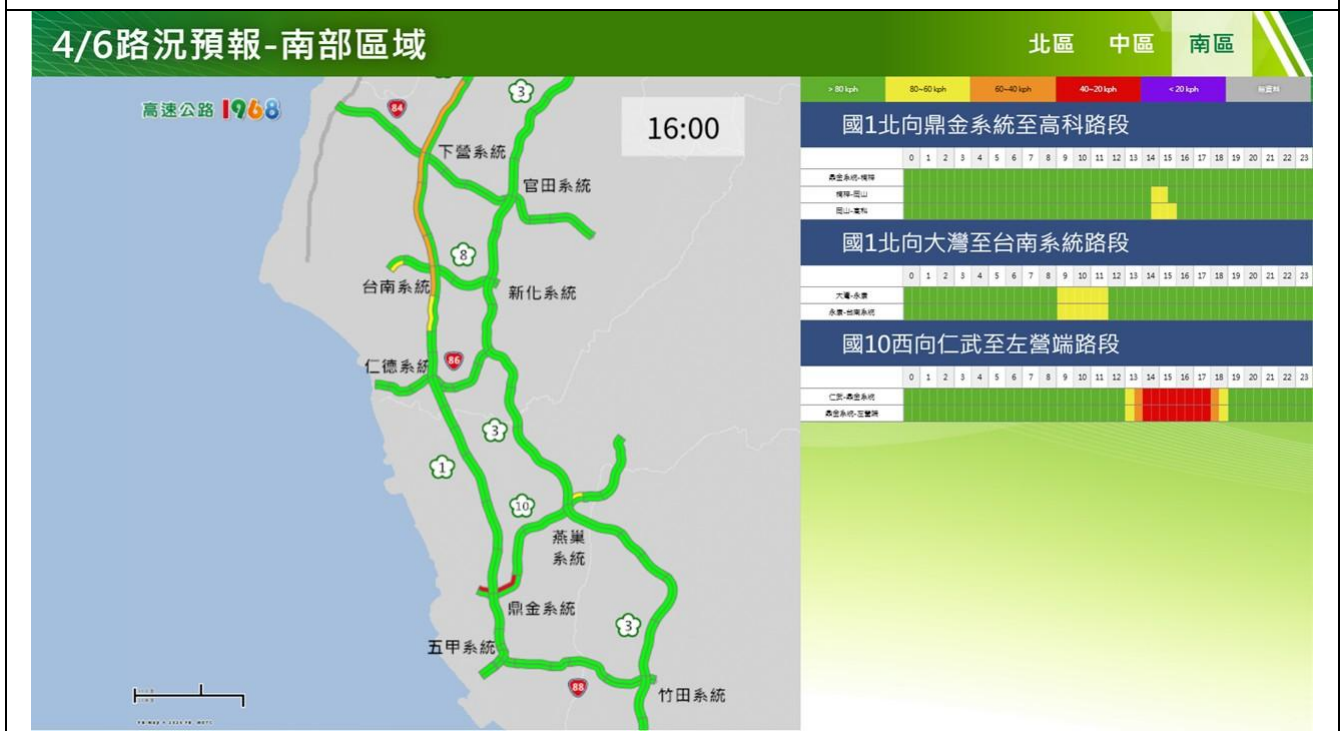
4/6路況預報-南部區域

北區 中區 南區

高速公路 1968

16:00

84

3

下營系統

官田系統

8

台南系統

新化系統

仁德系統

86

3

1

10

燕巢系統

鼎金系統

3

五甲系統

88

竹田系統

| > 80 kph | 80~60 kph | 60~40 kph | 40~20 kph | < 20 kph | 無資料 |
|---|---|---|---|---|---|

國1北向鼎金系統至高科路段

| | 0 | 1 | 2 | 3 | 4 | 5 | 6 | 7 | 8 | 9 | 10 | 11 | 12 | 13 | 14 | 15 | 16 | 17 | 18 | 19 | 20 | 21 | 22 | 23 |
|---|---|---|---|---|---|---|---|---|---|---|---|---|---|---|---|---|---|---|---|---|---|---|---|---|
| 鼎金系統-楠梓 | | | | | | | | | | | | | | | | | | | | | | | | |
| 楠梓-岡山 | | | | | | | | | | | | | | | | | | | | | | | | |
| 岡山-高科 | | | | | | | | | | | | | | | | | | | | | | | | |

國1北向大灣至台南系統路段

| | 0 | 1 | 2 | 3 | 4 | 5 | 6 | 7 | 8 | 9 | 10 | 11 | 12 | 13 | 14 | 15 | 16 | 17 | 18 | 19 | 20 | 21 | 22 | 23 |
|---|---|---|---|---|---|---|---|---|---|---|---|---|---|---|---|---|---|---|---|---|---|---|---|---|
| 大灣-永康 | | | | | | | | | | | | | | | | | | | | | | | | |
| 永康-台南系統 | | | | | | | | | | | | | | | | | | | | | | | | |

國10西向仁武至左營端路段

| | 0 | 1 | 2 | 3 | 4 | 5 | 6 | 7 | 8 | 9 | 10 | 11 | 12 | 13 | 14 | 15 | 16 | 17 | 18 | 19 | 20 | 21 | 22 | 23 |
|---|---|---|---|---|---|---|---|---|---|---|---|---|---|---|---|---|---|---|---|---|---|---|---|---|
| 仁武-鼎金系統 | | | | | | | | | | | | | | | | | | | | | | | | |
| 鼎金系統-左營端 | | | | | | | | | | | | | | | | | | | | | | | | |